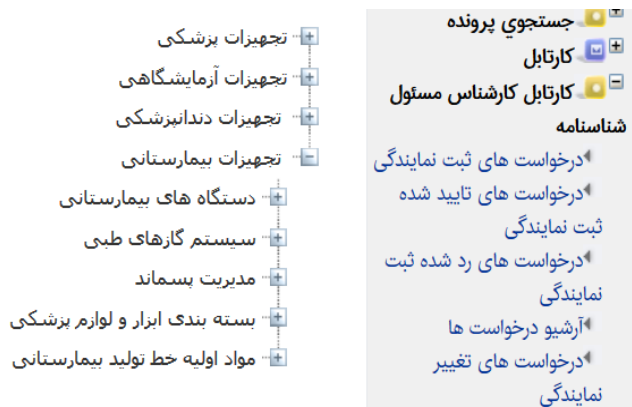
جستجوي پرونده
کارتابل
کارتابل کارشناس مسئول شناسامه
درخواست های ثبت نمایندگی
درخواست های تایید شده ثبت نمایندگی
درخواست های رد شده ثبت نمایندگی
آرشیو درخواست ها
درخواست های تغییر نمایندگی

تجهیزات پزشکی
تجهیزات آزمایشگاهی
تجهیزات دندانپزشکی
تجهیزات بیمارستانی
دستگاه های بیمارستانی
سیستم گازهای طبی
مدیریت پسماند
بسته بندی ابزار و لوازم پزشکی
مواد اولیه خط تولید بیمارستانی